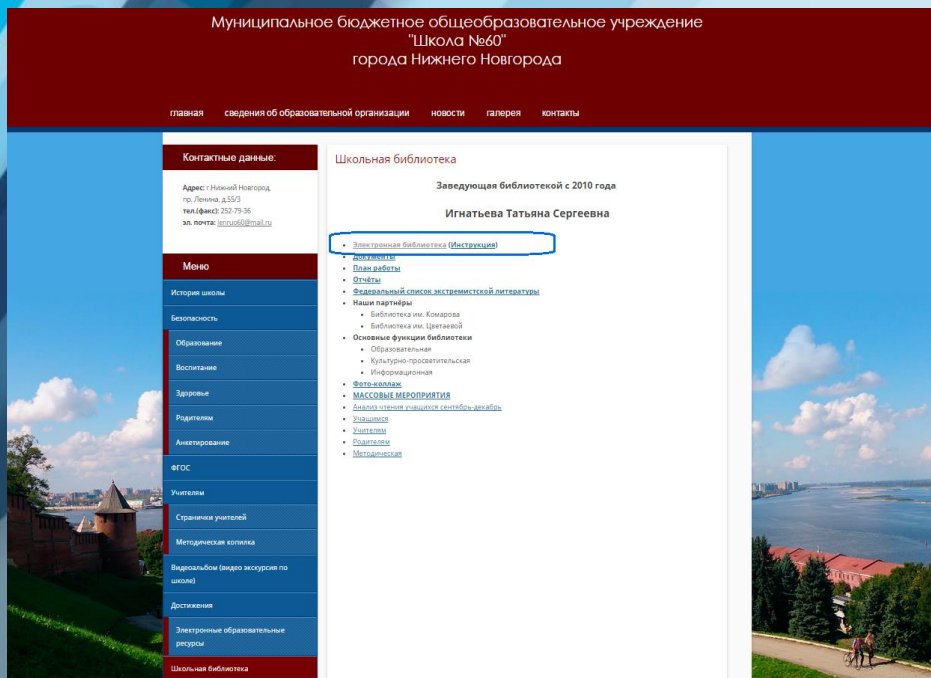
Муниципальное бюджетное общеобразовательное учреждение
"Школа №60"
города Нижнего Новгорода

главная сведения об образовательной организации новости галерея контакты

Контактные данные:

Адрес: г.Нижний Новгород, пр. Ленина, д.55/3
тел.(факс): 252-79-36
эл. почта: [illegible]@mail.ru

Меню

История школы
Безопасность
Образование
Воспитание
Здоровье
Родителям
Анкетирование
ФГОС
Учителям
Странички учителей
Методическая копилка
Видеоальбом (видео экскурсия по школе)
Достижения
Электронные образовательные ресурсы
Школьная библиотека

Школьная библиотека

Заведующая библиотекой с 2010 года

Игнатьева Татьяна Сергеевна

- Электронная библиотека (Инструкция)
- Документы
- План работы
- Отчёты
- Федеральный список экстремистской литературы
- Наши партнёры
  - Библиотека им. Комарова
  - Библиотека им. Цветаевой
- Основные функции библиотеки
  - Образовательная
  - Культурно-просветительская
  - Информационная
- Фото-коллаж
- МАССОВЫЕ МЕРОПРИЯТИЯ
- Анализ чтения учащихся сентябрь-декабрь
- Учащимся
- Учителям
- Родителям
- Методическая